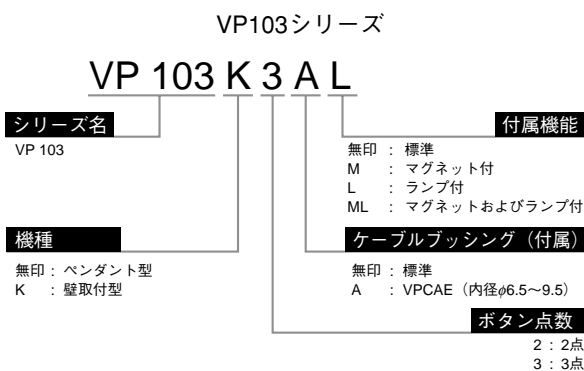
VP103シリーズ

VP 103 K 3 A L

シリーズ名

VP 103

付属機能

無印 : 標準
M : マグネット付
L : ランプ付
ML : マグネットおよびランプ付

機種

無印 : ペンダント型
K : 壁取付型

ケーブルブッシング（付属）

無印 : 標準
A : VPCAE（内径$\phi$6.5～9.5）

ボタン点数

2 : 2点
3 : 3点